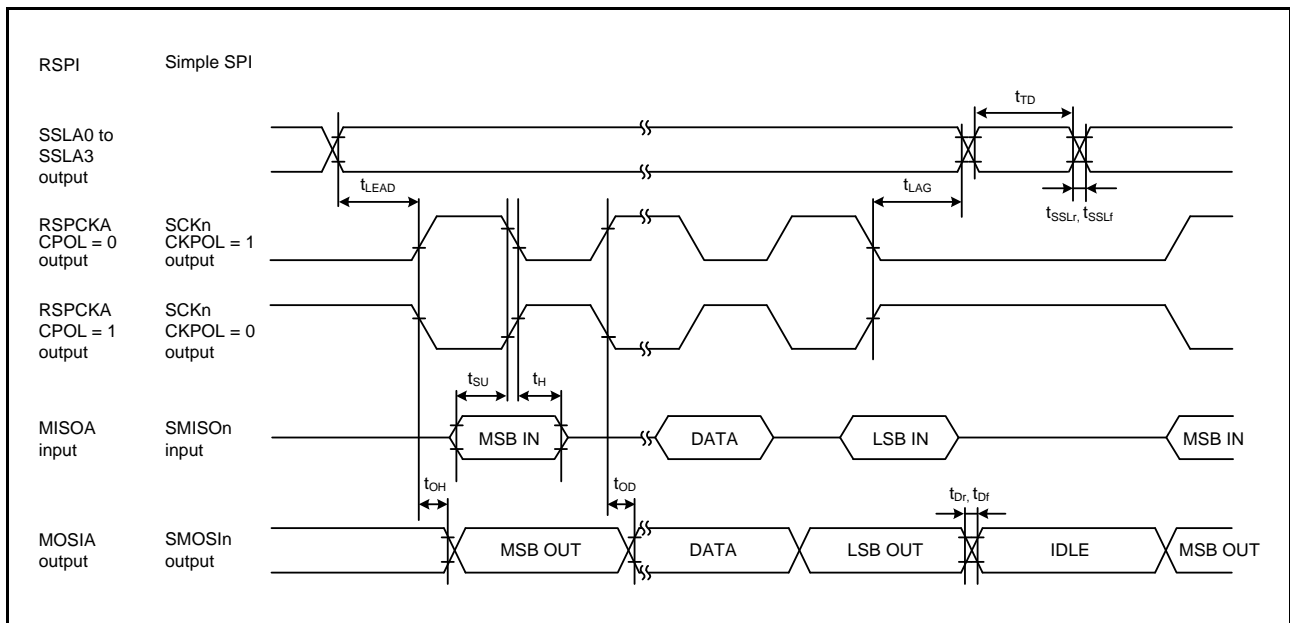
RSPI

Simple SPI

$t_{TD}$

SSLA0 to SSLA3 output

$t_{LEAD}$

$t_{LAG}$

$t_{SSLr}$, $t_{SSLf}$

RSPCKA CPOL = 0 output

SCKn CKPOL = 1 output

RSPCKA CPOL = 1 output

SCKn CKPOL = 0 output

$t_{SU}$

$t_{H}$

MISOA input

SMISOn input

MSB IN

DATA

LSB IN

MSB IN

$t_{OH}$

$t_{OD}$

$t_{Dr}$, $t_{Df}$

MOSIA output

SMOSIn output

MSB OUT

DATA

LSB OUT

IDLE

MSB OUT